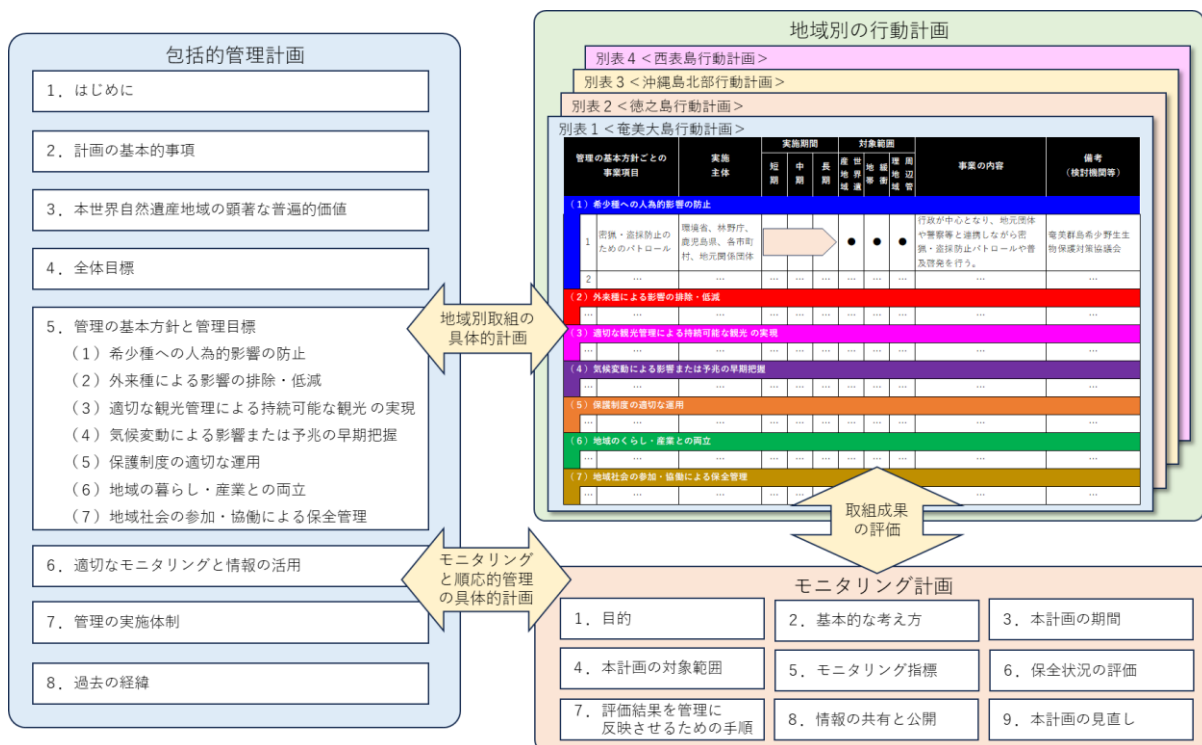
包括的管理計画

1．はじめに

2．計画の基本的事項

3．本世界自然遺産地域の顕著な普遍的価値

4．全体目標

5．管理の基本方針と管理目標
（1）希少種への人為的影響の防止
（2）外来種による影響の排除・低減
（3）適切な観光管理による持続可能な観光の実現
（4）気候変動による影響または予兆の早期把握
（5）保護制度の適切な運用
（6）地域の暮らし・産業との両立
（7）地域社会の参加・協働による保全管理

6．適切なモニタリングと情報の活用

7．管理の実施体制

8．過去の経緯

地域別取組の具体的計画

モニタリングと順応的管理の具体的計画

地域別の行動計画

別表4＜西表島行動計画＞
別表3＜沖縄島北部行動計画＞
別表2＜徳之島行動計画＞
別表1＜奄美大島行動計画＞

| 管理の基本方針ごとの事業項目 | | 実施主体 | 実施期間 短期 | 中期 | 長期 | 対象範囲 世界遺産地域 | 緩衝地帯 | 周辺管理地域 | 事業の内容 | 備考（検討機関等） |
|---|---|---|---|---|---|---|---|---|---|---|
| （1）希少種への人為的影響の防止 | | | | | | | | | | |
| 1 | 密猟・盗採防止のためのパトロール | 環境省、林野庁、鹿児島県、各市町村、地元関係団体 | | | | ● | ● | ● | 行政が中心となり、地元団体や警察等と連携しながら密猟・盗採防止パトロールや普及啓発を行う。 | 奄美群島希少野生生物保護対策協議会 |
| 2 | … | … | … | … | … | … | … | … | … | … |
| （2）外来種による影響の排除・低減 | | | | | | | | | | |
| … | … | … | … | … | … | … | … | … | … | … |
| （3）適切な観光管理による持続可能な観光の実現 | | | | | | | | | | |
| … | … | … | … | … | … | … | … | … | … | … |
| （4）気候変動による影響または予兆の早期把握 | | | | | | | | | | |
| … | … | … | … | … | … | … | … | … | … | … |
| （5）保護制度の適切な運用 | | | | | | | | | | |
| … | … | … | … | … | … | … | … | … | … | … |
| （6）地域のくらし・産業との両立 | | | | | | | | | | |
| … | … | … | … | … | … | … | … | … | … | … |
| （7）地域社会の参加・協働による保全管理 | | | | | | | | | | |
| … | … | … | … | … | … | … | … | … | … | … |

取組成果の評価

モニタリング計画

1．目的
2．基本的な考え方
3．本計画の期間
4．本計画の対象範囲
5．モニタリング指標
6．保全状況の評価
7．評価結果を管理に反映させるための手順
8．情報の共有と公開
9．本計画の見直し